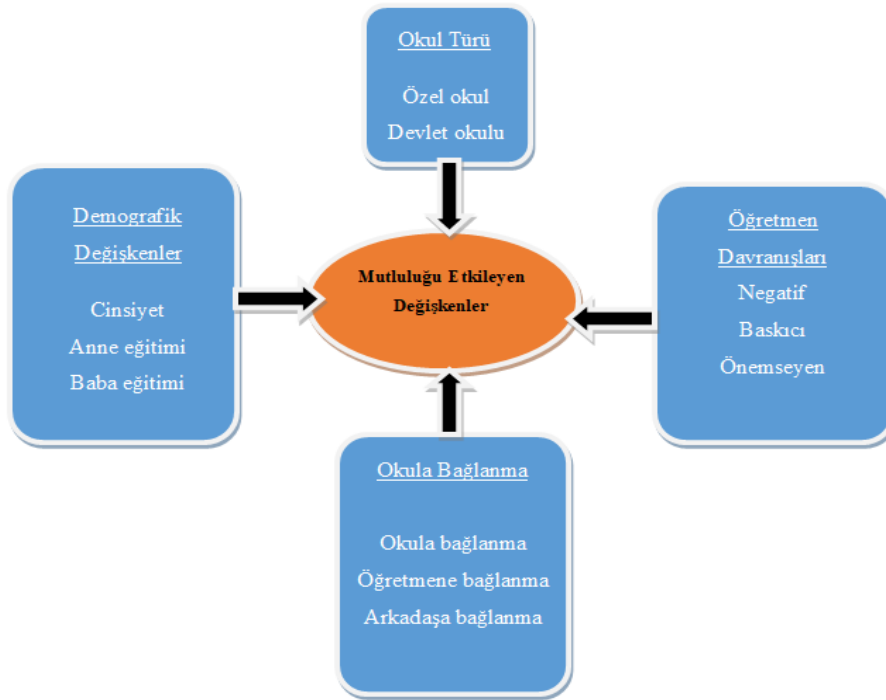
Okul Türü

Özel okul
Devlet okulu

Demografik Değişkenler

Cinsiyet
Anne eğitimi
Baba eğitimi

Mutluluğu Etkileyen Değişkenler

Öğretmen Davranışları
Negatif
Baskıcı
Önemseyen

Okula Bağlanma

Okula bağlanma
Öğretmene bağlanma
Arkadaşa bağlanma